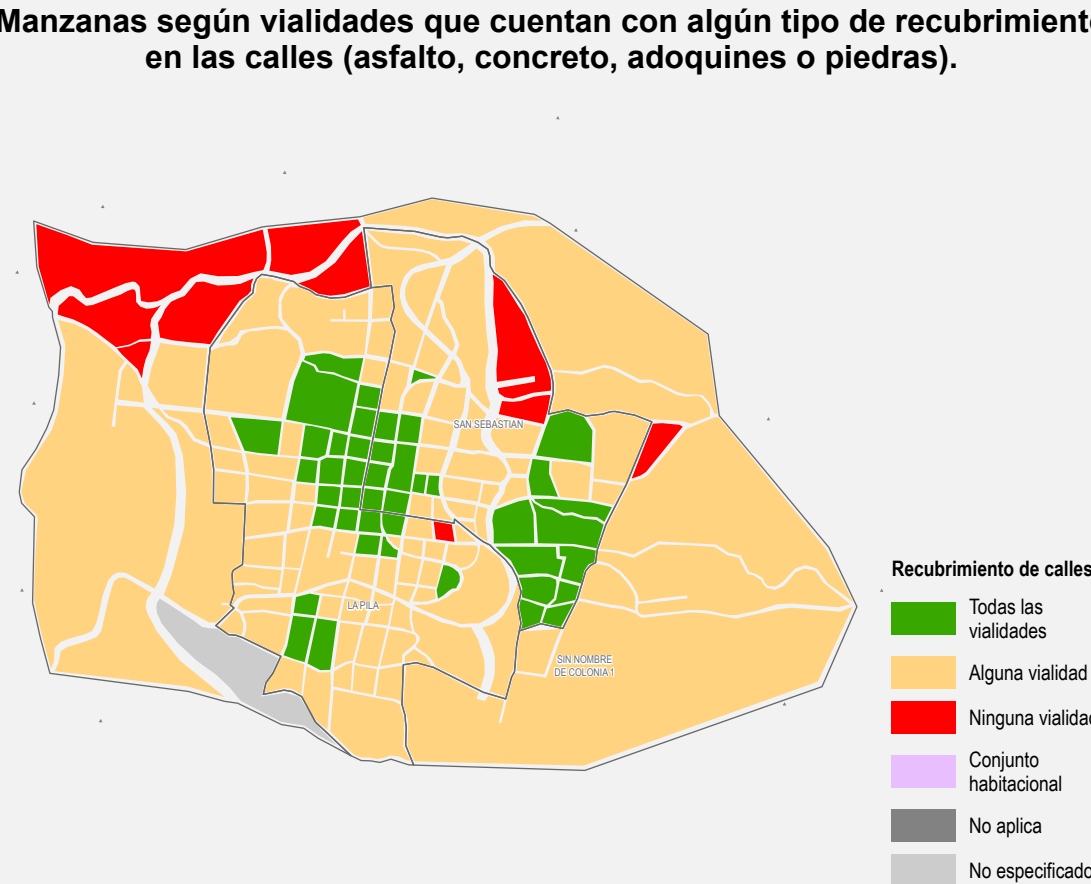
Manzanas según vialidades que cuentan con algún tipo de recubrimiento en las calles (asfalto, concreto, adoquines o piedras).

SAN SEBASTIAN

LA PILA

SIN NOMBRE DE COLONIA 1

Recubrimiento de calles

Todas las vialidades

Alguna vialidad

Ninguna vialidad

Conjunto habitacional

No aplica

No especificado